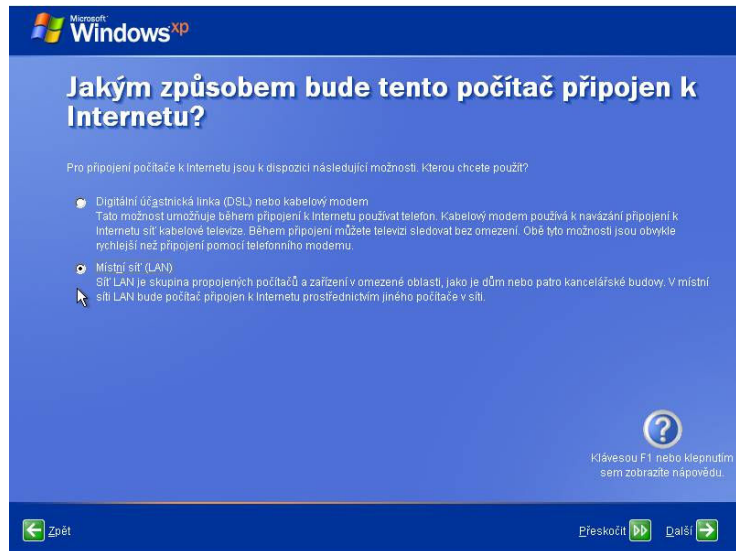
Microsoft Windows xp

Jakým způsobem bude tento počítač připojen k Internetu?

Pro připojení počítače k Internetu jsou k dispozici následující možnosti. Kterou chcete použít?

Digitální účastnická linka (DSL) nebo kabelový modem
Tato možnost umožňuje během připojení k Internetu používat telefon. Kabelový modem používá k navázání připojení k Internetu síť kabelové televize. Během připojení můžete televizi sledovat bez omezení. Obě tyto možnosti jsou obvykle rychlejší než připojení pomocí telefonního modemu.

Místní síť (LAN)
Síť LAN je skupina propojených počítačů a zařízení v omezené oblasti, jako je dům nebo patro kancelářské budovy. V místní síti LAN bude počítač připojen k Internetu prostřednictvím jiného počítače v síti.

?

Klávesou F1 nebo klepnutím sem zobrazíte nápovědu.

Zpět

Přeskočit

Další